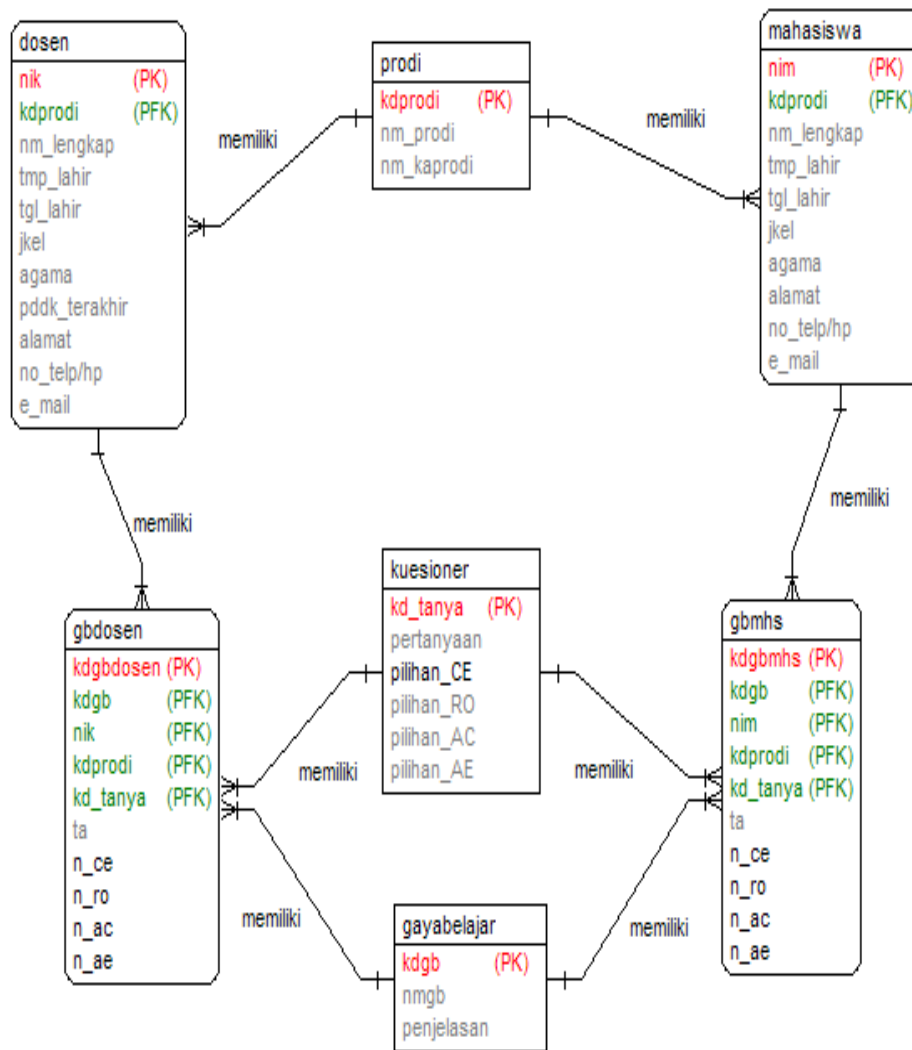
dosen
nik (PK)
kdprodi (PFK)
nm_lengkap
tmp_lahir
tgl_lahir
jkel
agama
pddk_terakhir
alamat
no_telp/hp
e_mail

memiliki

prodi
kdprodi (PK)
nm_prodi
nm_kaprodi

memiliki

mahasiswa
nim (PK)
kdprodi (PFK)
nm_lengkap
tmp_lahir
tgl_lahir
jkel
agama
alamat
no_telp/hp
e_mail

memiliki

memiliki

gbdosen
kdgbdosen (PK)
kdgb (PFK)
nik (PFK)
kdprodi (PFK)
kd_tanya (PFK)
ta
n_ce
n_ro
n_ac
n_ae

memiliki

kuesioner
kd_tanya (PK)
pertanyaan
pilihan_CE
pilihan_RO
pilihan_AC
pilihan_AE

memiliki

gbmhs
kdgbmhs (PK)
kdgb (PFK)
nim (PFK)
kdprodi (PFK)
kd_tanya (PFK)
ta
n_ce
n_ro
n_ac
n_ae

memiliki

gayabelajar
kdgb (PK)
nmgb
penjelasan

memiliki